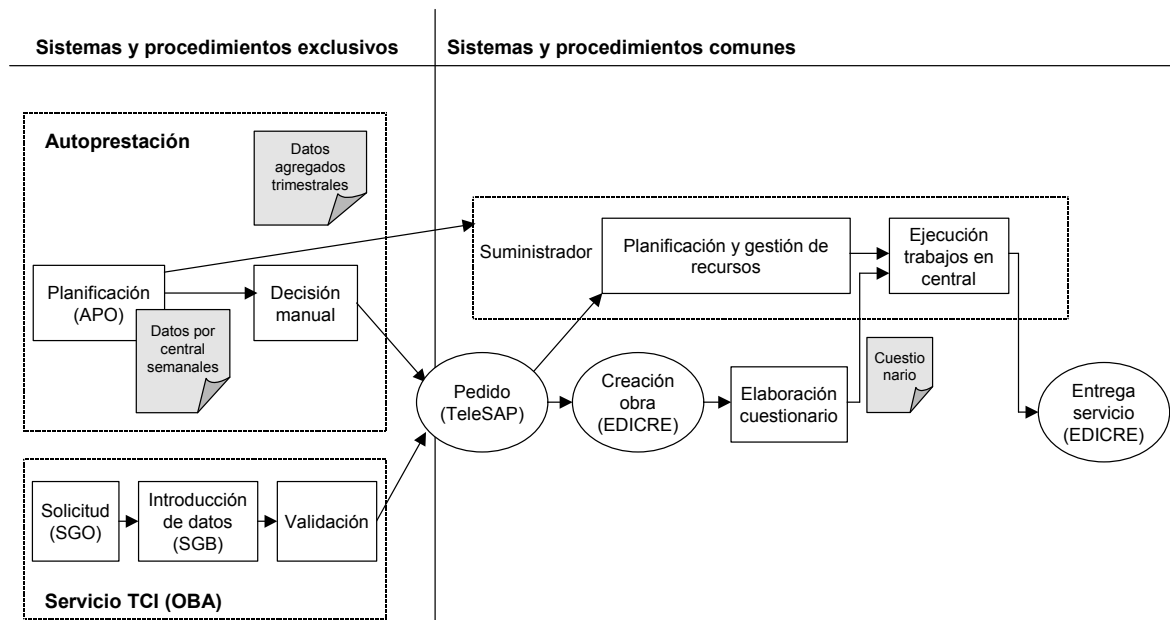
Sistemas y procedimientos exclusivos

Sistemas y procedimientos comunes

Autoprestación

Datos agregados trimestrales

Planificación (APO)

Decisión manual

Datos por central semanales

Suministrador

Planificación y gestión de recursos

Ejecución trabajos en central

Pedido (TeleSAP)

Creación obra (EDICRE)

Elaboración cuestionario

Cuestio nario

Entrega servicio (EDICRE)

Solicitud (SGO)

Introducción de datos (SGB)

Validación

Servicio TCI (OBA)